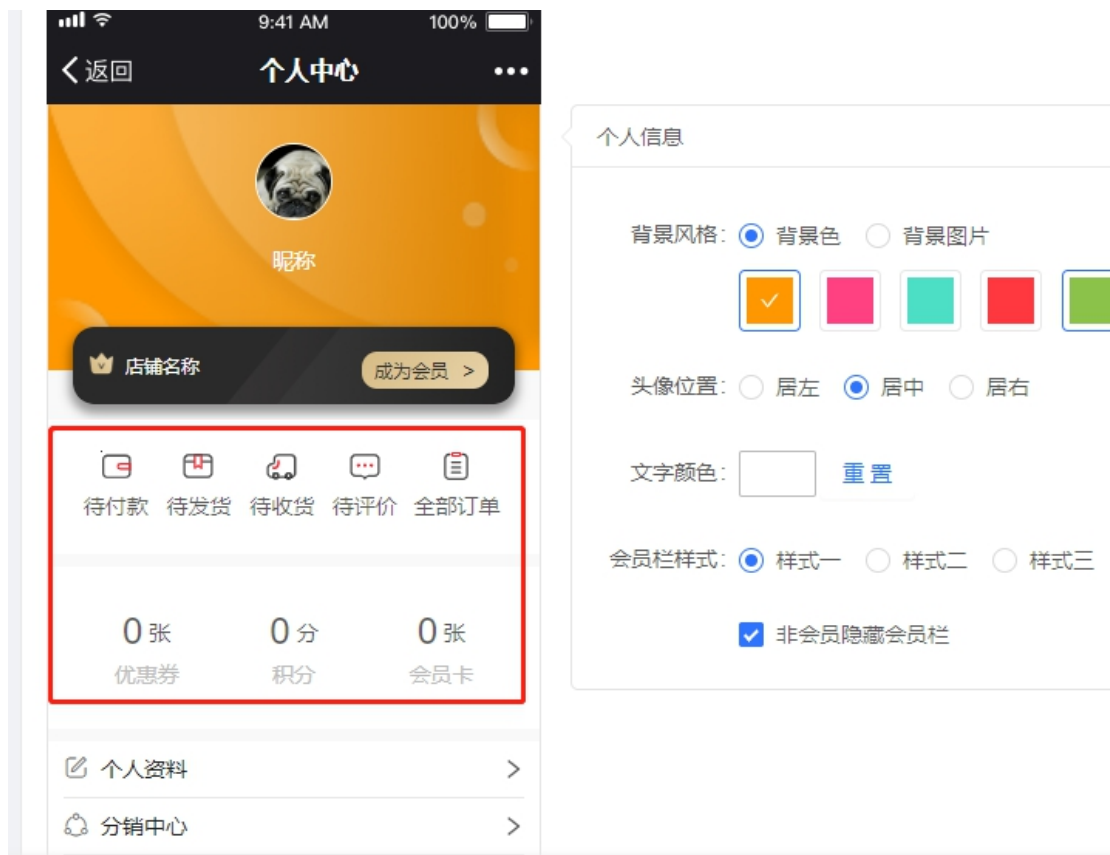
9:41 AM 100%

< 返回 个人中心 •••

昵称

店铺名称 成为会员 >

待付款 待发货 待收货 待评价 全部订单

0 张 0 分 0 张
优惠券 积分 会员卡

个人资料 >
分销中心 >

个人信息

背景风格: 背景色 背景图片

头像位置: 居左 居中 居右

文字颜色: 重置

会员栏样式: 样式一 样式二 样式三

非会员隐藏会员栏